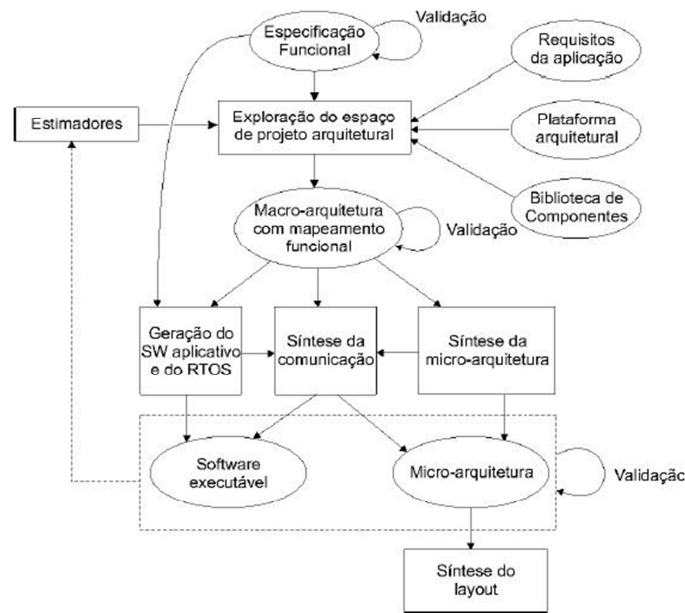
Especificação Funcional

Validação

Requisitos da aplicação

Estimadores

Exploração do espaço de projeto arquitetural

Plataforma arquitetural

Biblioteca de Componentes

Macro-arquitetura com mapeamento funcional

Validação

Geração do SW aplicativo e do RTOS

Síntese da comunicação

Síntese da micro-arquitetura

Software executável

Micro-arquitetura

Validaçã

Síntese do layout